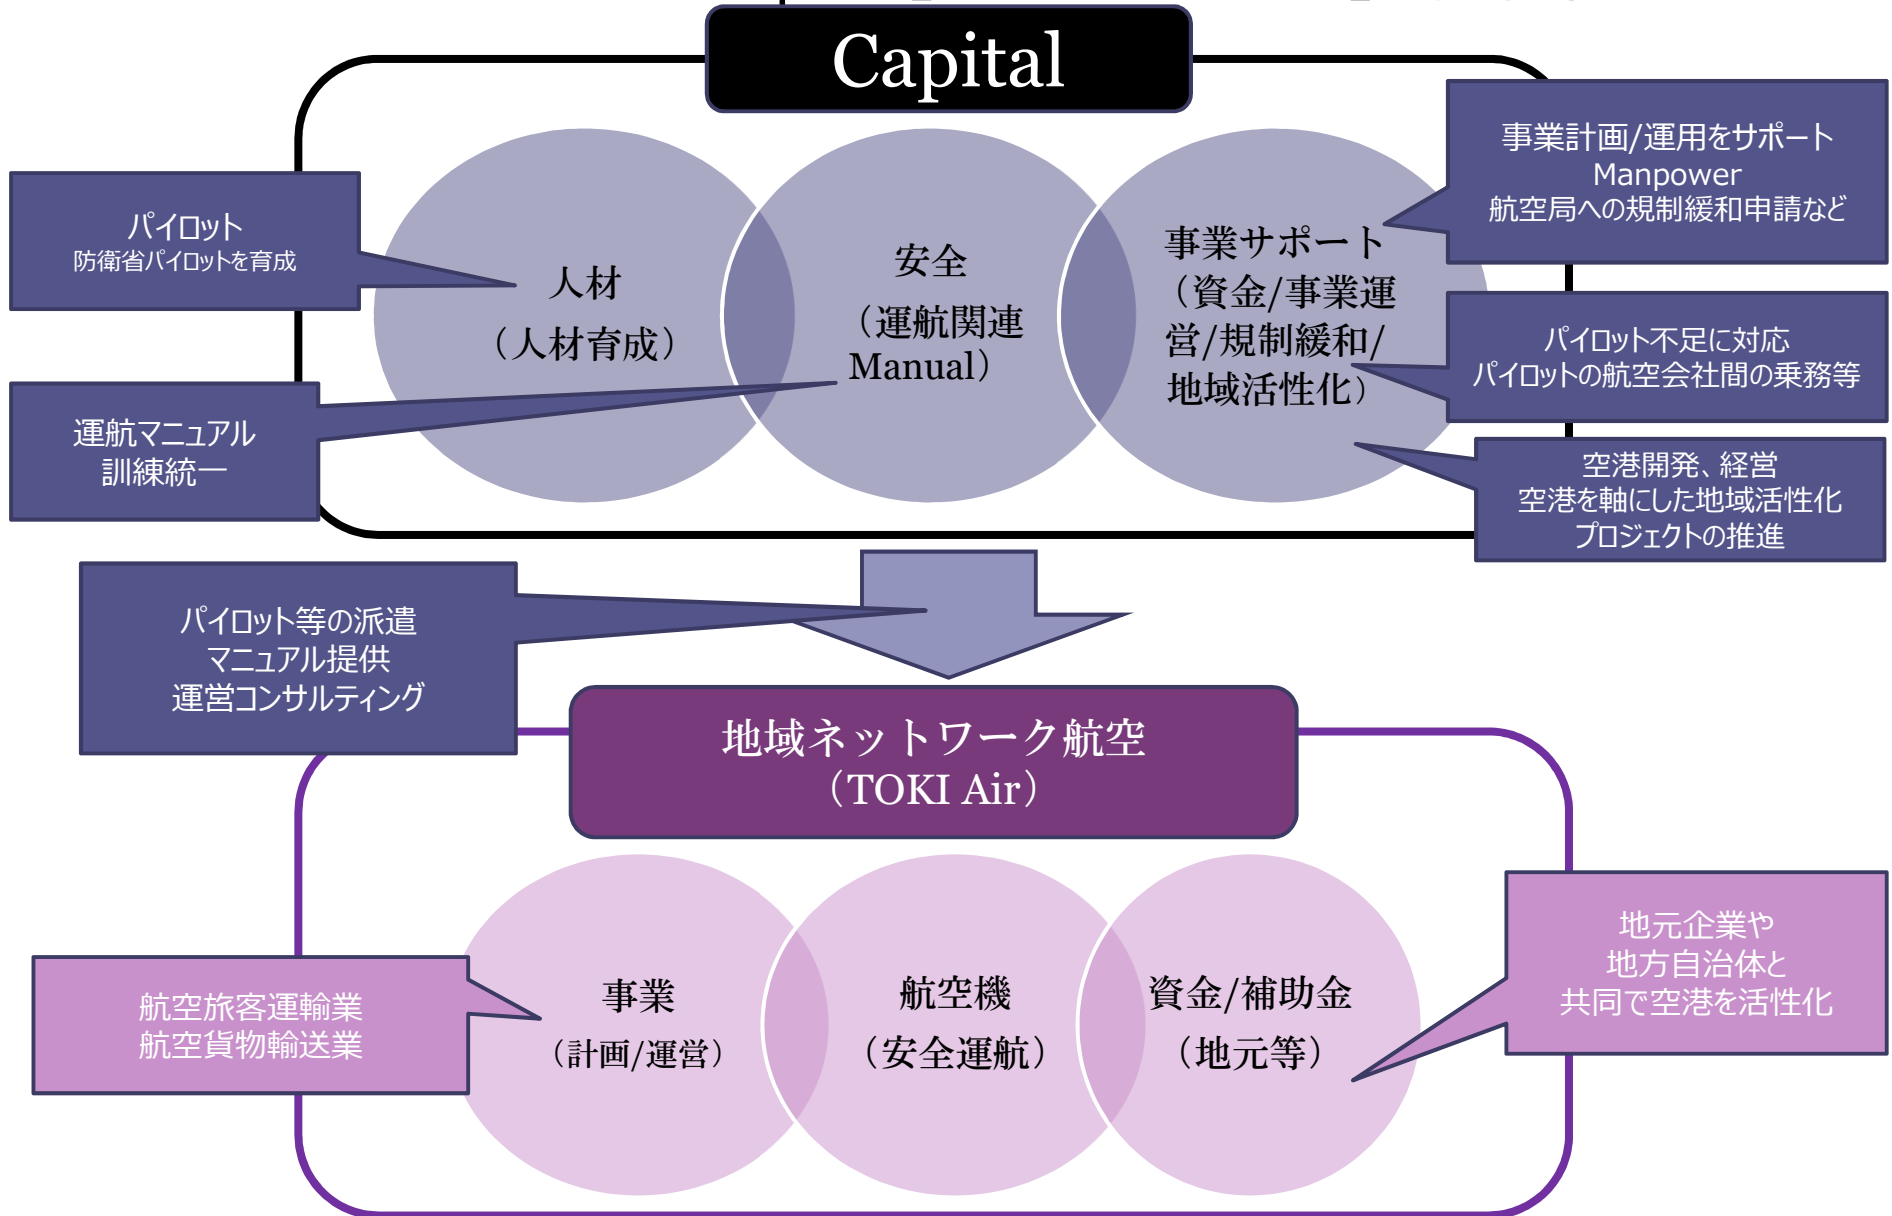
Capital

パイロット
防衛省パイロットを育成

人材
（人材育成）

安全
（運航関連Manual）

事業サポート
（資金/事業運営/規制緩和/地域活性化）

事業計画/運用をサポート
Manpower
航空局への規制緩和申請など

パイロット不足に対応
パイロットの航空会社間の乗務等

運航マニュアル
訓練統一

空港開発、経営
空港を軸にした地域活性化
プロジェクトの推進

パイロット等の派遣
マニュアル提供
運営コンサルティング

地域ネットワーク航空
（TOKI Air）

航空旅客運輸業
航空貨物輸送業

事業
（計画/運営）

航空機
（安全運航）

資金/補助金
（地元等）

地元企業や
地方自治体と
共同で空港を活性化